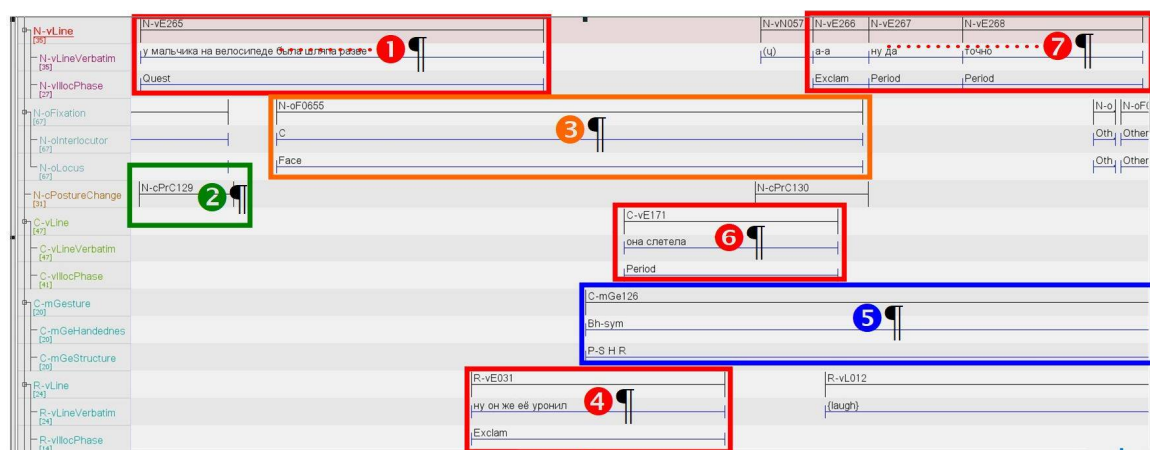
N-vLine [35]
N-vLineVerbatim [35]
N-vIllocPhase [27]
N-oFixation [67]
N-oInterlocutor [67]
N-oLocus [67]
N-cPostureChange [31]
C-vLine [47]
C-vLineVerbatim [47]
C-vIllocPhase [41]
C-mGesture [20]
C-mGeHandednes [20]
C-mGeStructure [20]
R-vLine [24]
R-vLineVerbatim [24]
R-vIllocPhase [14]

N-vE265
у мальчика на велосипеде была шляпа разве
Quest
1 ¶

N-vN057
(ц)

N-vE266 | N-vE267 | N-vE268
а-а | ну да | точно
Exclam | Period | Period
7 ¶

N-oF0655
C
Face
3 ¶

N-o | N-oF
Oth | Other
Oth | Other

N-cPrC129
2 ¶

N-cPrC130

C-vE171
она слетела
Period
6 ¶

C-mGe126
Bh-sym
P-S H R
5 ¶

R-vE031
ну он же её уронил
Exclam
4 ¶

R-vL012
{laugh}